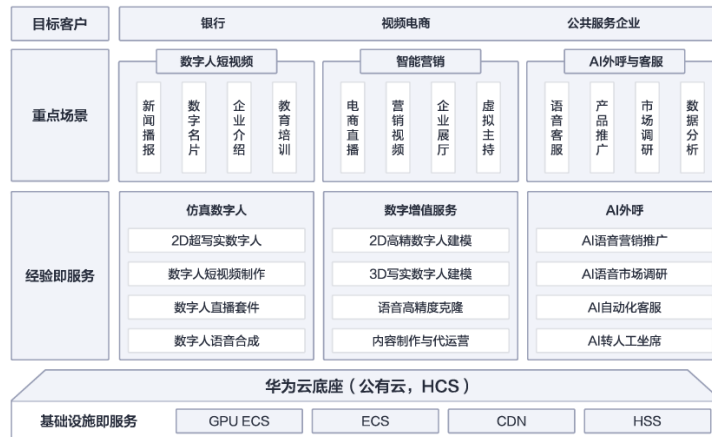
目标客户

银行　视频电商　公共服务企业

重点场景

数字人短视频

新闻播报　数字名片　企业介绍　教育培训

智能营销

电商直播　营销视频　企业展厅　虚拟主持

AI外呼与客服

语音客服　产品推广　市场调研　数据分析

经验即服务

仿真数字人

2D超写实数字人

数字人短视频制作

数字人直播套件

数字人语音合成

数字增值服务

2D高精数字人建模

3D写实数字人建模

语音高精度克隆

内容制作与代运营

AI外呼

AI语音营销推广

AI语音市场调研

AI自动化客服

AI转人工坐席

华为云底座（公有云，HCS）

基础设施即服务

GPU ECS　ECS　CDN　HSS